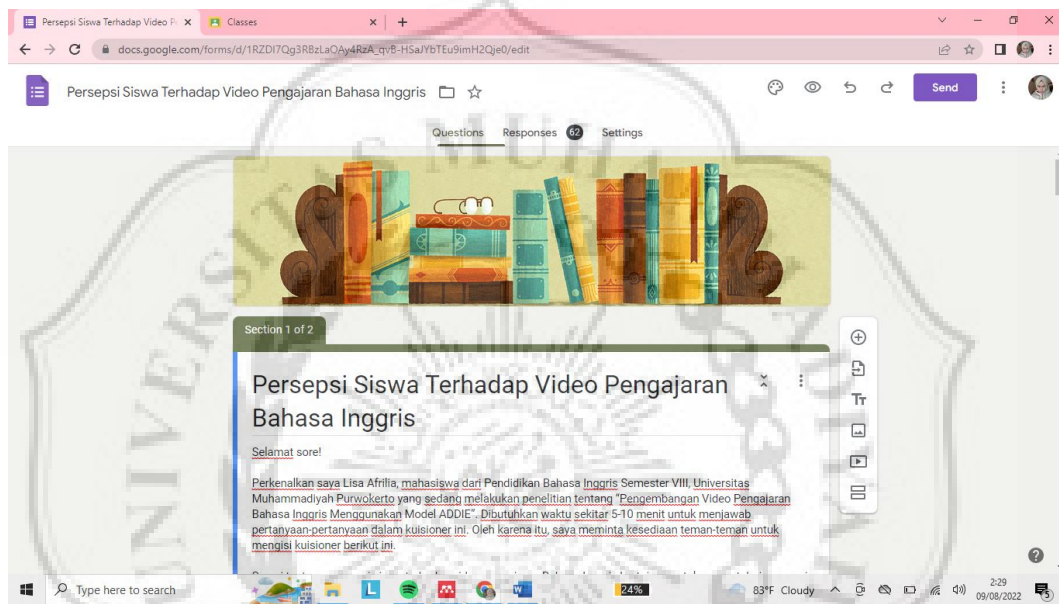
Persepsi Siswa Terhadap Video P ×
Classes ×
+

docs.google.com/forms/d/1RZDI7Qg3RBzLaOAy4RzA_qvB-HSaJYbTEu9imH2Qje0/edit

Persepsi Siswa Terhadap Video Pengajaran Bahasa Inggris

Send

Questions Responses 62 Settings

Section 1 of 2

Persepsi Siswa Terhadap Video Pengajaran Bahasa Inggris

Selamat sore!

Perkenalkan saya Lisa Afrilia, mahasiswa dari Pendidikan Bahasa Inggris Semester VIII, Universitas Muhammadiyah Purwokerto yang sedang melakukan penelitian tentang "Pengembangan Video Pengajaran Bahasa Inggris Menggunakan Model ADDIE". Dibutuhkan waktu sekitar 5-10 menit untuk menjawab pertanyaan-pertanyaan dalam kuisioner ini. Oleh karena itu, saya meminta kesediaan teman-teman untuk mengisi kuisioner berikut ini.

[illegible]

Type here to search

24%

83°F Cloudy

2:29
09/08/2022